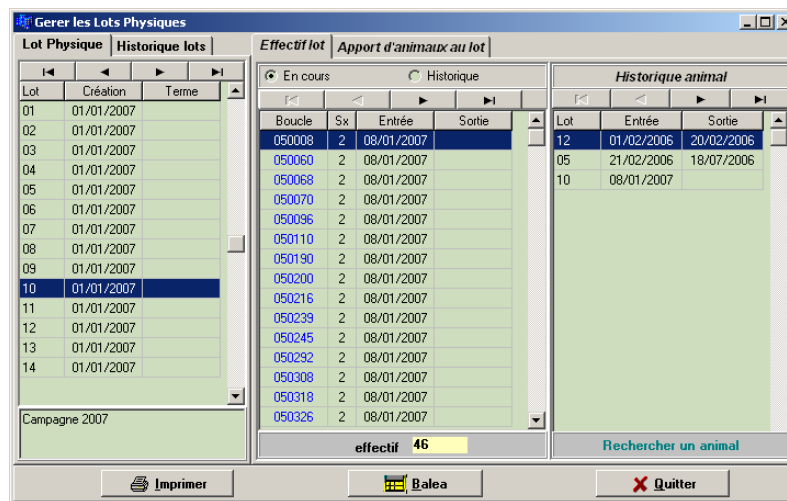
Gerer les Lots Physiques

Lot Physique | Historique lots

| Lot | Création | Terme |
|---|---|---|
| 01 | 01/01/2007 | |
| 02 | 01/01/2007 | |
| 03 | 01/01/2007 | |
| 04 | 01/01/2007 | |
| 05 | 01/01/2007 | |
| 06 | 01/01/2007 | |
| 07 | 01/01/2007 | |
| 08 | 01/01/2007 | |
| 09 | 01/01/2007 | |
| 10 | 01/01/2007 | |
| 11 | 01/01/2007 | |
| 12 | 01/01/2007 | |
| 13 | 01/01/2007 | |
| 14 | 01/01/2007 | |

Campagne 2007

Effectif lot | Apport d'animaux au lot

En cours | Historique

| Boucle | Sx | Entrée | Sortie |
|---|---|---|---|
| 050008 | 2 | 08/01/2007 | |
| 050060 | 2 | 08/01/2007 | |
| 050068 | 2 | 08/01/2007 | |
| 050070 | 2 | 08/01/2007 | |
| 050096 | 2 | 08/01/2007 | |
| 050110 | 2 | 08/01/2007 | |
| 050190 | 2 | 08/01/2007 | |
| 050200 | 2 | 08/01/2007 | |
| 050216 | 2 | 08/01/2007 | |
| 050239 | 2 | 08/01/2007 | |
| 050245 | 2 | 08/01/2007 | |
| 050292 | 2 | 08/01/2007 | |
| 050308 | 2 | 08/01/2007 | |
| 050318 | 2 | 08/01/2007 | |
| 050326 | 2 | 08/01/2007 | |

effectif 46

Historique animal

| Lot | Entrée | Sortie |
|---|---|---|
| 12 | 01/02/2006 | 20/02/2006 |
| 05 | 21/02/2006 | 18/07/2006 |
| 10 | 08/01/2007 | |

Rechercher un animal

Imprimer | Balea | Quitter